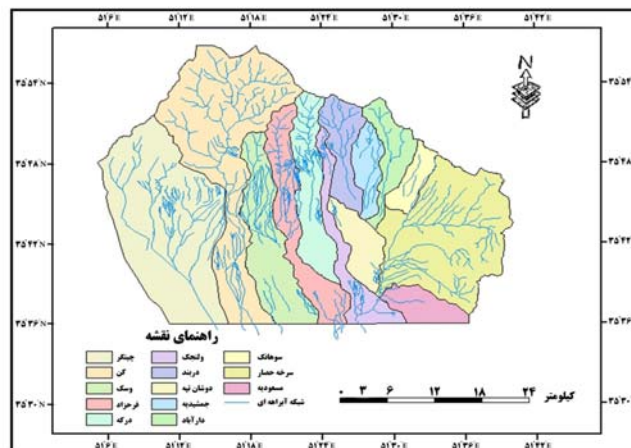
۵۱°۶′E ۵۱°۱۲′E ۵۱°۱۸′E ۵۱°۲۴′E ۵۱°۳۰′E ۵۱°۳۶′E ۵۱°۴۲′E

۳۵°۵۴′N
۳۵°۴۸′N
۳۵°۴۲′N
۳۵°۳۶′N
۳۵°۳۰′N

N

راهنمای نقشه

| | | |
|---|---|---|
| چیتگر | ولنجک | سوهانک |
| کن | دربند | سرخه حصار |
| وسک | دوشان تپه | مسعودیه |
| فرحزاد | جمشیدیه | شبکه آبراهه ای |
| درکه | دارآباد | |

۰ ۳ ۶ ۱۲ ۱۸ ۲۴ کیلومتر

۵۱°۶′E ۵۱°۱۲′E ۵۱°۱۸′E ۵۱°۲۴′E ۵۱°۳۰′E ۵۱°۳۶′E ۵۱°۴۲′E